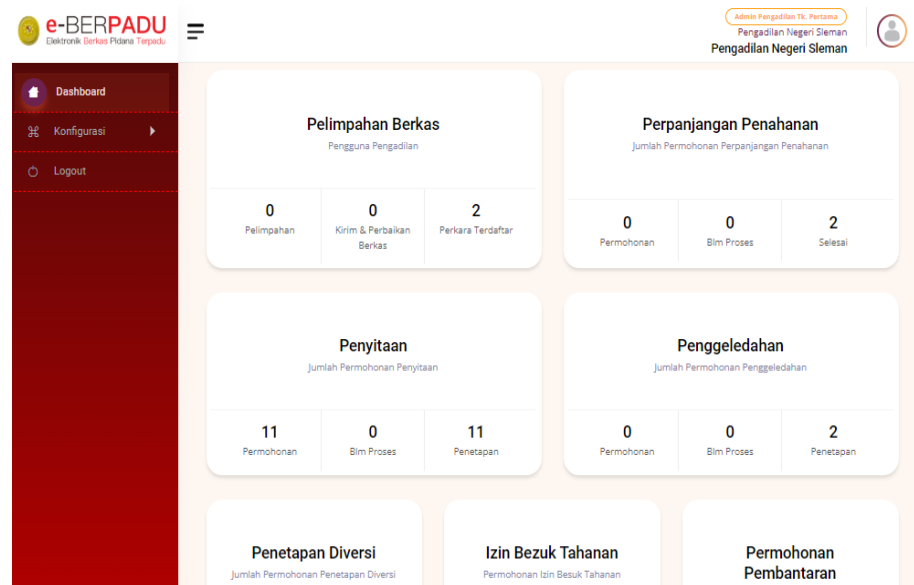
e-BERPADU
Elektronik Berkas Pidana Terpadu

Admin Pengadilan Tk. Pertama
Pengadilan Negeri Sleman
Pengadilan Negeri Sleman

Dashboard
Konfigurasi
Logout

Pelimpahan Berkas
Pengguna Pengadilan

| 0 | 0 | 2 |
|---|---|---|
| Pelimpahan | Kirim & Perbaikan Berkas | Perkara Terdaftar |

Perpanjangan Penahanan
Jumlah Permohonan Perpanjangan Penahanan

| 0 | 0 | 2 |
|---|---|---|
| Permohonan | Blm Proses | Selesai |

Penyitaan
Jumlah Permohonan Penyitaan

| 11 | 0 | 11 |
|---|---|---|
| Permohonan | Blm Proses | Penetapan |

Penggeledahan
Jumlah Permohonan Penggeledahan

| 0 | 0 | 2 |
|---|---|---|
| Permohonan | Blm Proses | Penetapan |

Penetapan Diversi
Jumlah Permohonan Penetapan Diversi

Izin Bezuk Tahanan
Permohonan Izin Besuk Tahanan

Permohonan Pembantaran